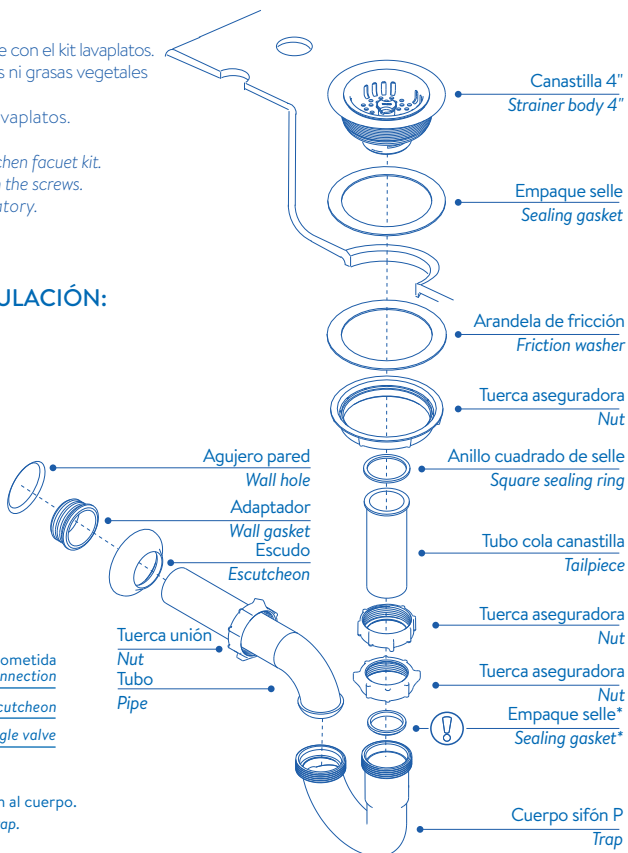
e con el kit lavaplatos. s ni grasas vegetales

avaplatos.

chen facuet kit. n the screws. atory.

ULACIÓN:

Canastilla 4"
Strainer body 4"

Empaque selle
Sealing gasket

Arandela de fricción
Friction washer

Tuerca aseguradora
Nut

Agujero pared
Wall hole

Anillo cuadrado de selle
Square sealing ring

Adaptador
Wall gasket

Escudo
Escutcheon

Tubo cola canastilla
Tailpiece

Tuerca aseguradora
Nut

Tuerca unión
Nut

Tubo
Pipe

Tuerca aseguradora
Nut

Empaque selle*
Sealing gasket*

ometida
nnection

cutcheon

gle valve

n al cuerpo.
ap.

Cuerpo sifón P
Trap